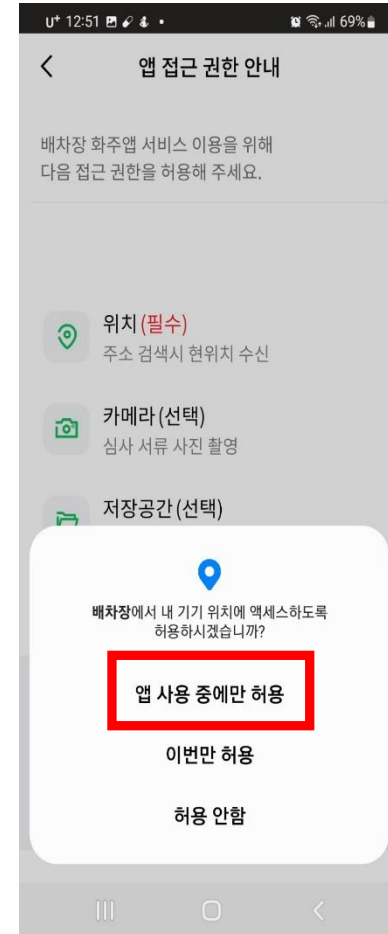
U⁺ 12:51 69%

<

앱 접근 권한 안내

배차장 화주앱 서비스 이용을 위해 다음 접근 권한을 허용해 주세요.

위치(필수)
주소 검색시 현위치 수신

카메라(선택)
심사 서류 사진 촬영

저장공간(선택)

배차장에서 내 기기 위치에 액세스하도록 허용하시겠습니까?

앱 사용 중에만 허용

이번만 허용

허용 안함